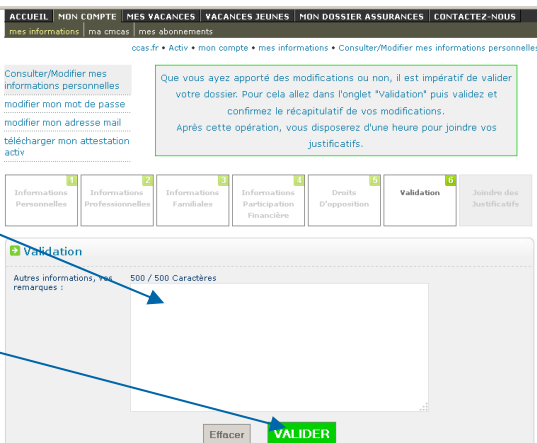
ACCUEIL | MON COMPTE | MES VACANCES | VACANCES JEUNES | MON DOSSIER ASSURANCES | CONTACTEZ-NOUS

mes informations | ma cmcas | mes abonnements

ccas.fr • Activ • mon compte • mes informations • Consulter/Modifier mes informations personnelles

Consulter/Modifier mes informations personnelles

modifier mon mot de passe

modifier mon adresse mail

télécharger mon attestation activ

Que vous ayez apporté des modifications ou non, il est impératif de valider votre dossier. Pour cela allez dans l'onglet "Validation" puis validez et confirmez le récapitulatif de vos modifications.
Après cette opération, vous disposerez d'une heure pour joindre vos justificatifs.

1 Informations Personnelles | 2 Informations Professionnelles | 3 Informations Familiales | 4 Informations Participation Financière | 5 Droits D'opposition | 6 Validation | Joindre des Justificatifs

Validation

Autres informations, vos remarques :

500 / 500 Caractères

Effacer

VALIDER